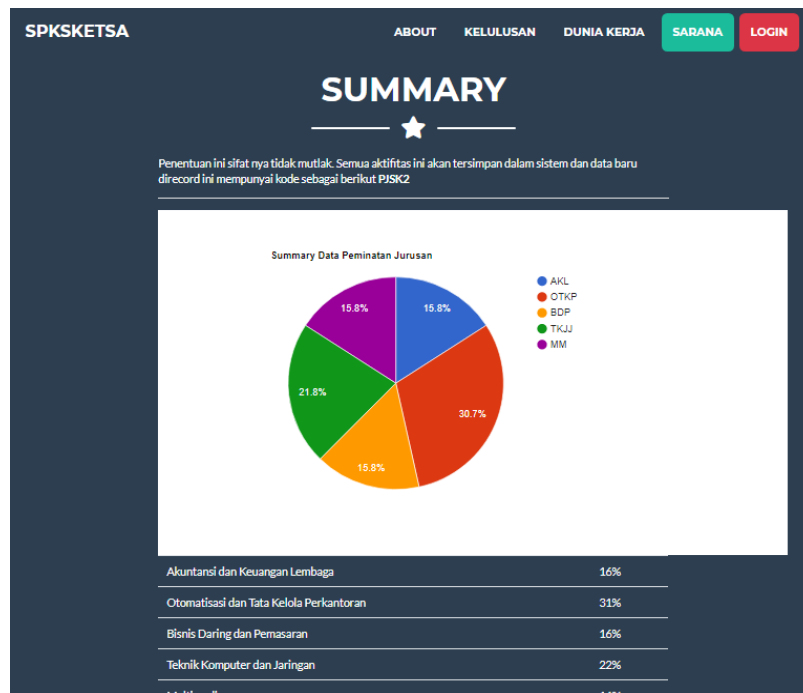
SPKSKETSA

ABOUT KELULUSAN DUNIA KERJA SARANA LOGIN

SUMMARY

Penentuan ini sifat nya tidak mutlak. Semua aktifitas ini akan tersimpan dalam sistem dan data baru direcord ini mempunyai kode sebagai berikut PJSK2

Summary Data Peminatan Jurusan

AKL
OTKP
BDP
TKJJ
MM

15.8%
15.8%
30.7%
15.8%
21.8%

| Akuntansi dan Keuangan Lembaga | 16% |
|---|---|
| Otomatisasi dan Tata Kelola Perkantoran | 31% |
| Bisnis Daring dan Pemasaran | 16% |
| Teknik Komputer dan Jaringan | 22% |
| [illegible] | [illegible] |